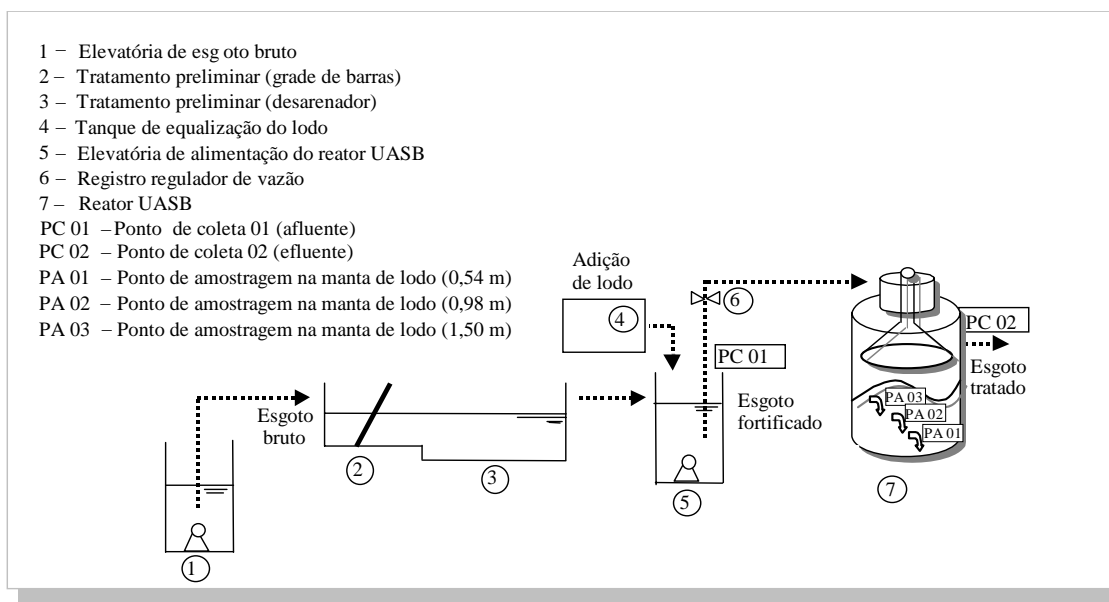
1 – Elevatória de esg oto bruto
2 – Tratamento preliminar (grade de barras)
3 – Tratamento preliminar (desarenador)
4 – Tanque de equalização do lodo
5 – Elevatória de alimentação do reator UASB
6 – Registro regulador de vazão
7 – Reator UASB
PC 01 – Ponto de coleta 01 (afluente)
PC 02 – Ponto de coleta 02 (efluente)
PA 01 – Ponto de amostragem na manta de lodo (0,54 m)
PA 02 – Ponto de amostragem na manta de lodo (0,98 m)
PA 03 – Ponto de amostragem na manta de lodo (1,50 m)

Adição de lodo
4
6
PC 02
Esgoto tratado
PC 01
Esgoto bruto
Esgoto fortificado
PA 03
PA 02
PA 01
2
3
5
7
1